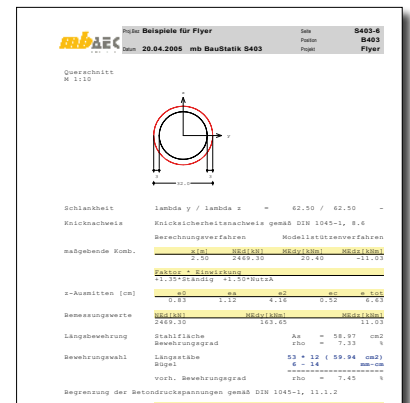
mbAEC

Proj.Bez. Beispiele für Flyer
Datum 20.04.2005 mb BauStatik S403

Seite S403-6
Position B403
Projekt Flyer

Querschnitt
M 1:10

z
y
62.0

Schlankheit lambda y / lambda z = 62.50 / 62.50 -

Knicknachweis Knicksicherheitsnachweis gemäß DIN 1045-1, 8.6

Berechnungsverfahren Modellstützenverfahren

maßgebende Komb.

| x[m] | NEd[kN] | MEdy[kNm] | MEdz[kNm] |
|---|---|---|---|
| 2.50 | 2469.30 | 20.40 | -11.03 |

Faktor * Einwirkung
+1.35*Ständig +1.50*NutzA

z-Ausmitten [cm]

| e0 | ea | e2 | ec | e tot |
|---|---|---|---|---|
| 0.83 | 1.12 | 4.16 | 0.52 | 6.63 |

Bemessungswerte

| NEd[kN] | MEdy[kNm] | MEdz[kNm] |
|---|---|---|
| 2469.30 | 163.65 | 11.03 |

Längsbewehrung Stahlfläche As = 58.97 cm2
Bewehrungsgrad rho = 7.33 %

Bewehrungswahl Längsstäbe 53 * 12 ( 59.94 cm2)
Bügel 6 - 14 mm-cm

vorh. Bewehrungsgrad rho = 7.45 %

Begrenzung der Betondruckspannungen gemäß DIN 1045-1, 11.1.2